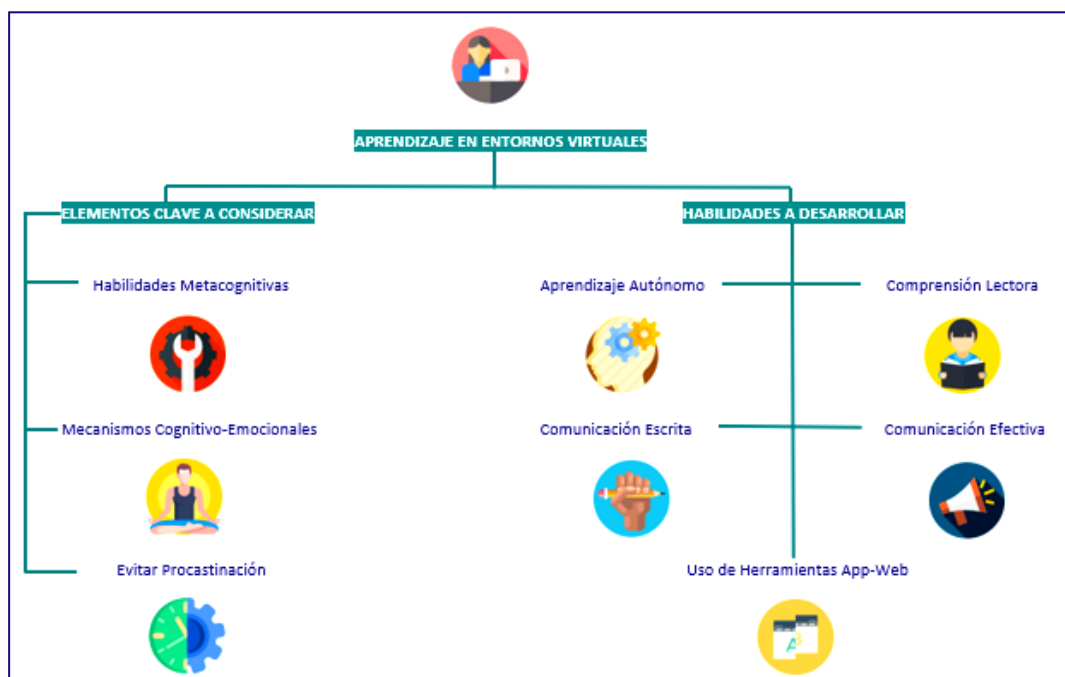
APRENDIZAJE EN ENTORNOS VIRTUALES

ELEMENTOS CLAVE A CONSIDERAR

HABILIDADES A DESARROLLAR

Habilidades Metacognitivas

Aprendizaje Autónomo

Comprensión Lectora

Mecanismos Cognitivo-Emocionales

Comunicación Escrita

Comunicación Efectiva

Evitar Procastinación

Uso de Herramientas App-Web